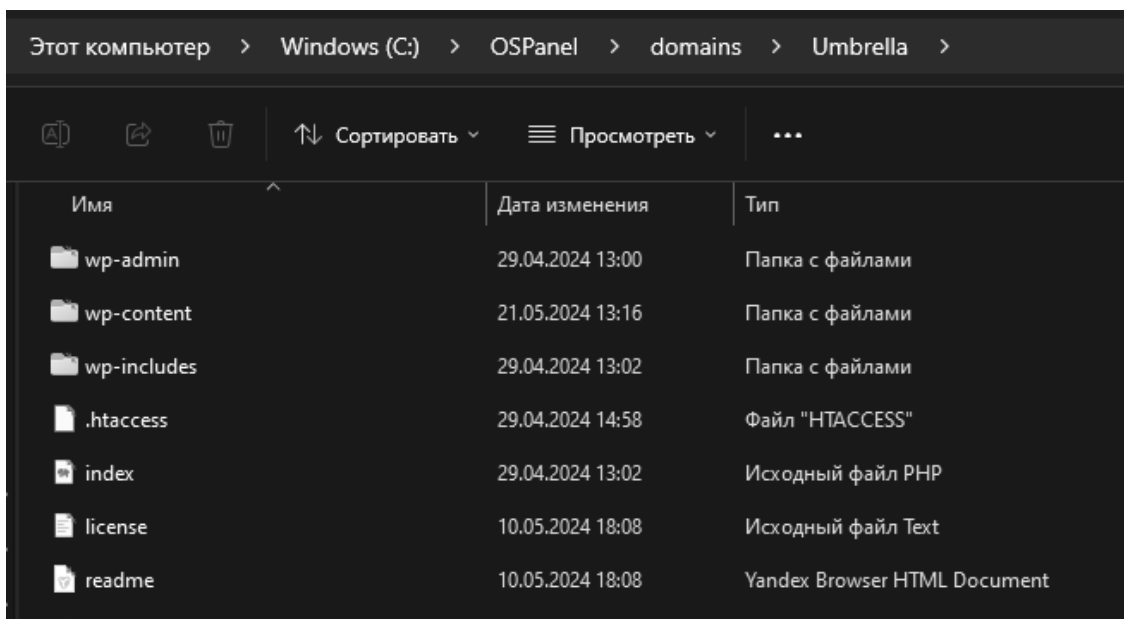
Этот компьютер > Windows (C:) > OSPanel > domains > Umbrella >

Сортировать Просмотреть ...

| Имя | Дата изменения | Тип |
|---|---|---|
| wp-admin | 29.04.2024 13:00 | Папка с файлами |
| wp-content | 21.05.2024 13:16 | Папка с файлами |
| wp-includes | 29.04.2024 13:02 | Папка с файлами |
| .htaccess | 29.04.2024 14:58 | Файл "HTACCESS" |
| index | 29.04.2024 13:02 | Исходный файл PHP |
| license | 10.05.2024 18:08 | Исходный файл Text |
| readme | 10.05.2024 18:08 | Yandex Browser HTML Document |